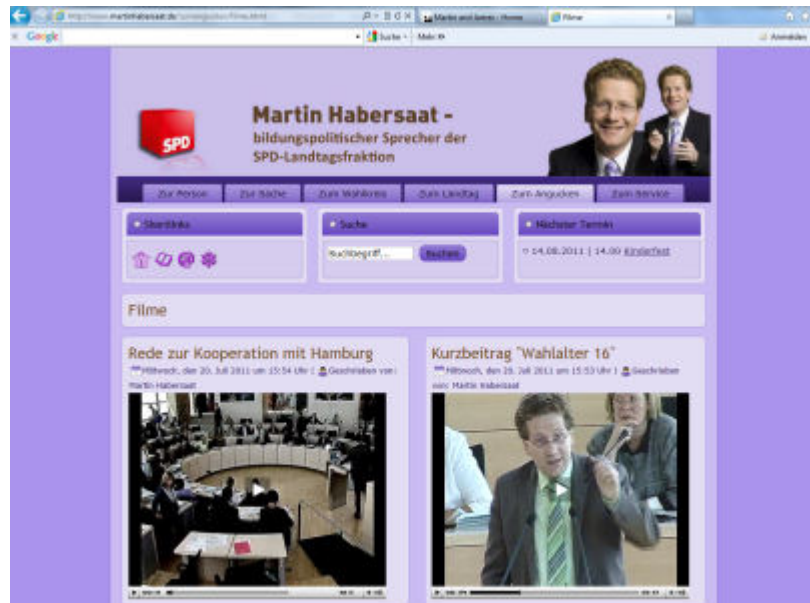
http://www.martinhabersaat.de/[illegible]/filme.html
Martin und Jeanne - Home
Filme
Google
Suche
Mehr »
Anmelden

SPD

Martin Habersaat - bildungspolitischer Sprecher der SPD-Landtagsfraktion

Zur Person | Zur Sache | Zum Wahlkreis | Zum Landtag | Zum Angucken | Zum Service

Shortlinks

Suche
Suchbegriff... Suchen

Nächster Termin
14.08.2011 | 14.00 Kinderfest

Filme

Rede zur Kooperation mit Hamburg
Mittwoch, den 20. Juli 2011 um 15:54 Uhr | Geschrieben von: Martin Habersaat

Kurzbeitrag "Wahlalter 16"
Mittwoch, den 20. Juli 2011 um 15:53 Uhr | Geschrieben von: Martin Habersaat